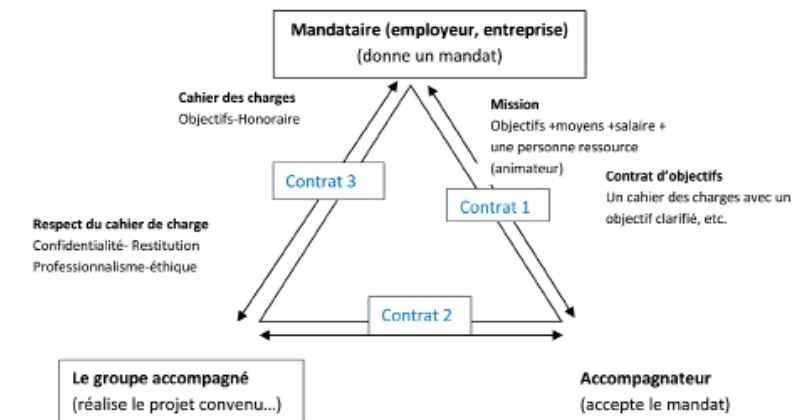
Mandataire (employeur, entreprise)
(donne un mandat)

Cahier des charges
Objectifs-Honoraire

Mission
Objectifs +moyens +salaire + une personne ressource (animateur)

Contrat 3

Contrat 1

Contrat d'objectifs
Un cahier des charges avec un objectif clarifié, etc.

Respect du cahier de charge
Confidentialité- Restitution
Professionnalisme-éthique

Contrat 2

Le groupe accompagné
(réalise le projet convenu…)

Accompagnateur
(accepte le mandat)